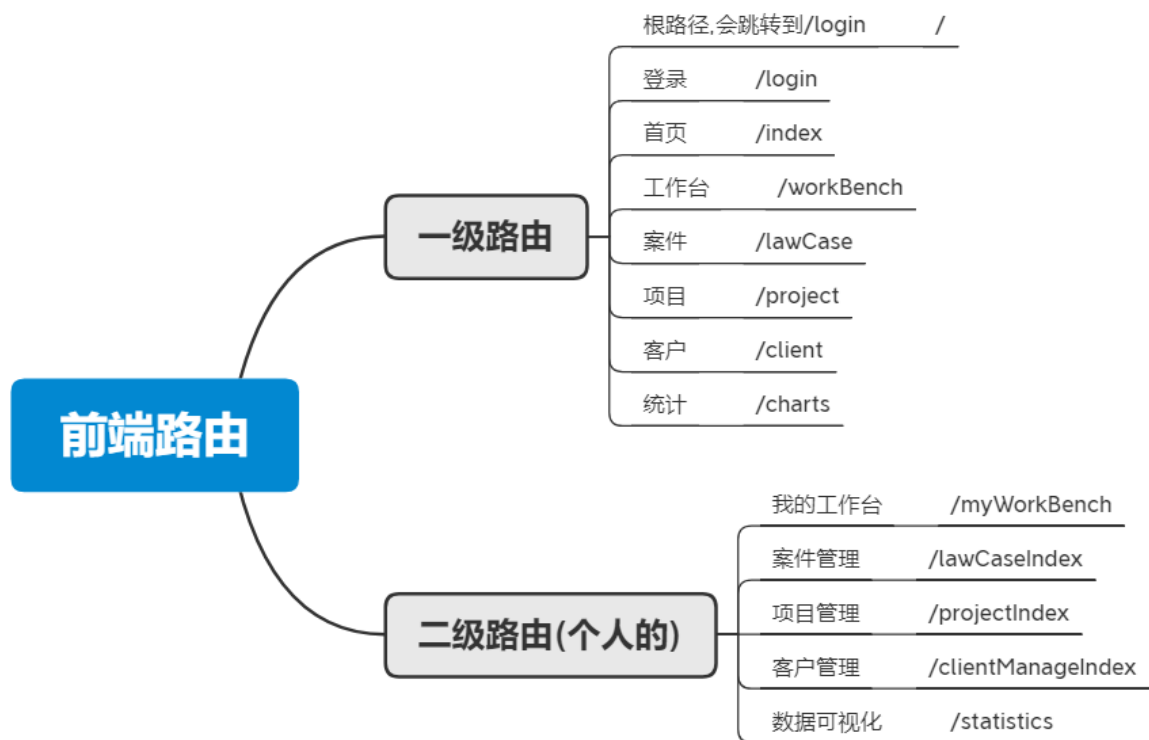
前端路由

一级路由

根路径,会跳转到/login /

登录 /login

首页 /index

工作台 /workBench

案件 /lawCase

项目 /project

客户 /client

统计 /charts

二级路由(个人的)

我的工作台 /myWorkBench

案件管理 /lawCaseIndex

项目管理 /projectIndex

客户管理 /clientManageIndex

数据可视化 /statistics